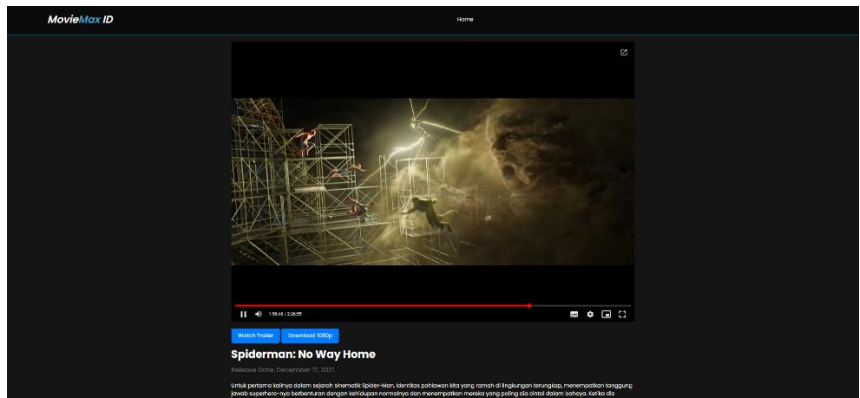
MovieMax ID

Home

1:56:48 / 2:26:55

Watch Trailer

Download 1080p

Spiderman: No Way Home

Release Date: December 17, 2021

Untuk pertama kalinya dalam sejarah sinematik Spider-Man, identitas pahlawan kita yang ramah di lingkungan terungkap, menempatkan tanggung jawab superhero-nya berbenturan dengan kehidupan normalnya dan menempatkan mereka yang paling dia cintai dalam bahaya. Ketika dia